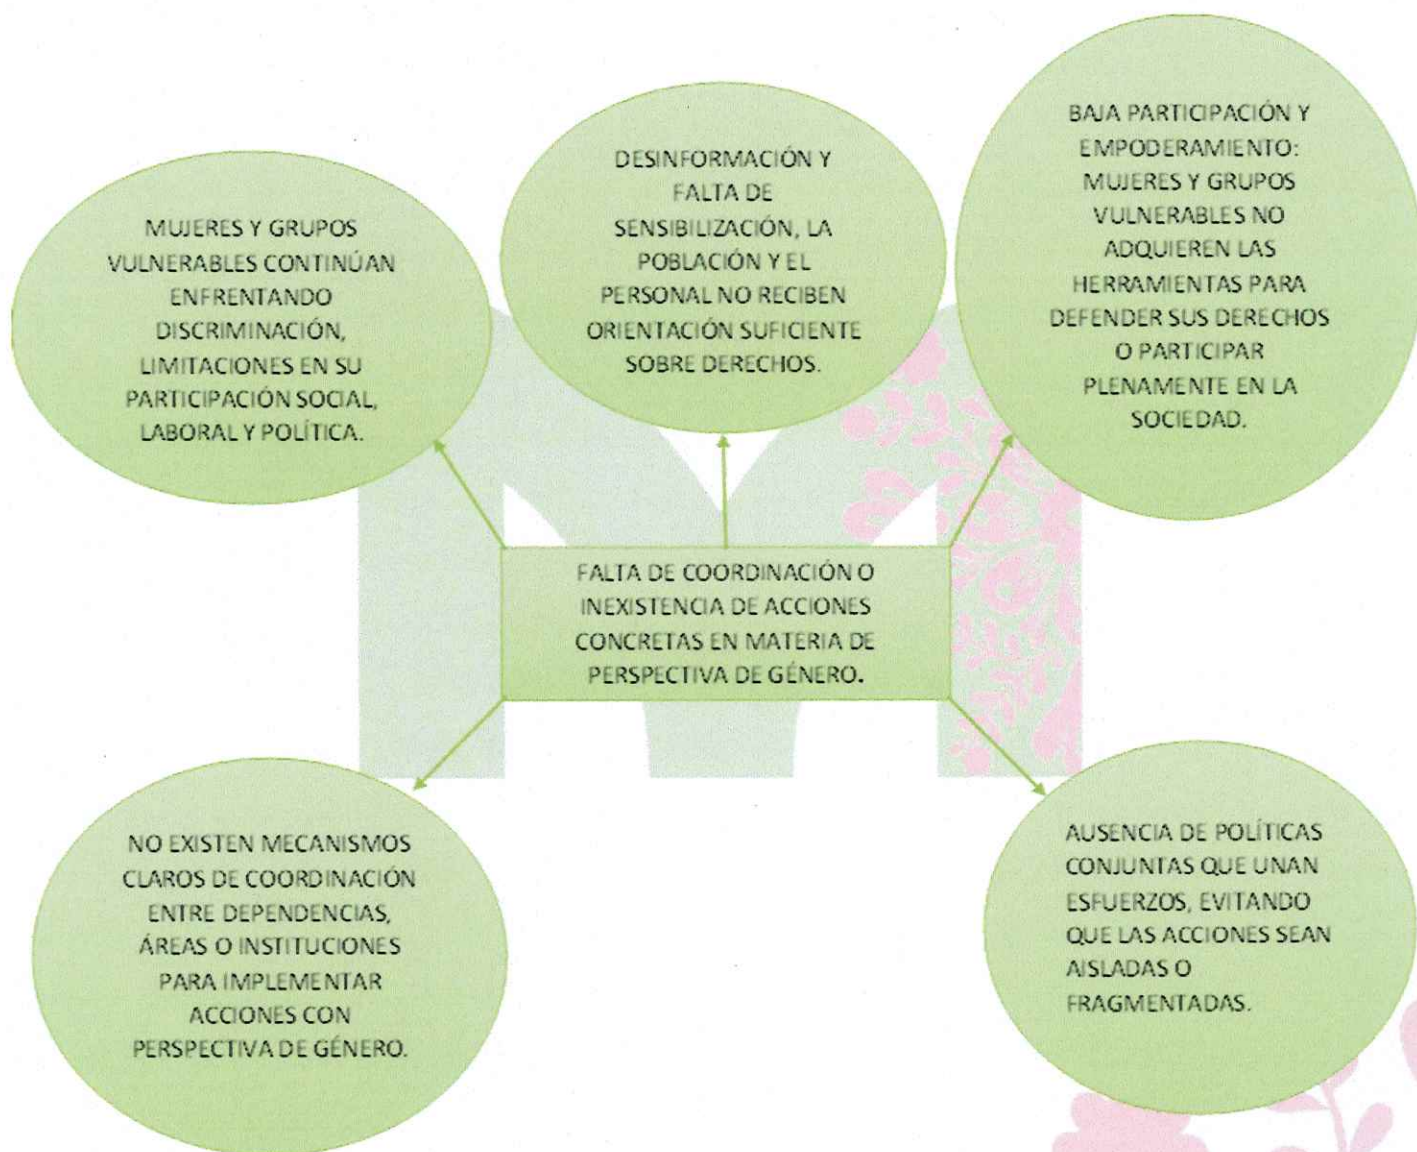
MUJERES Y GRUPOS VULNERABLES CONTINÚAN ENFRENTANDO DISCRIMINACIÓN, LIMITACIONES EN SU PARTICIPACIÓN SOCIAL, LABORAL Y POLÍTICA.

DESINFORMACIÓN Y FALTA DE SENSIBILIZACIÓN, LA POBLACIÓN Y EL PERSONAL NO RECIBEN ORIENTACIÓN SUFICIENTE SOBRE DERECHOS.

BAJA PARTICIPACIÓN Y EMPODERAMIENTO: MUJERES Y GRUPOS VULNERABLES NO ADQUIEREN LAS HERRAMIENTAS PARA DEFENDER SUS DERECHOS O PARTICIPAR PLENAMENTE EN LA SOCIEDAD.

FALTA DE COORDINACIÓN O INEXISTENCIA DE ACCIONES CONCRETAS EN MATERIA DE PERSPECTIVA DE GÉNERO.

NO EXISTEN MECANISMOS CLAROS DE COORDINACIÓN ENTRE DEPENDENCIAS, ÁREAS O INSTITUCIONES PARA IMPLEMENTAR ACCIONES CON PERSPECTIVA DE GÉNERO.

AUSENCIA DE POLÍTICAS CONJUNTAS QUE UNAN ESFUERZOS, EVITANDO QUE LAS ACCIONES SEAN AISLADAS O FRAGMENTADAS.